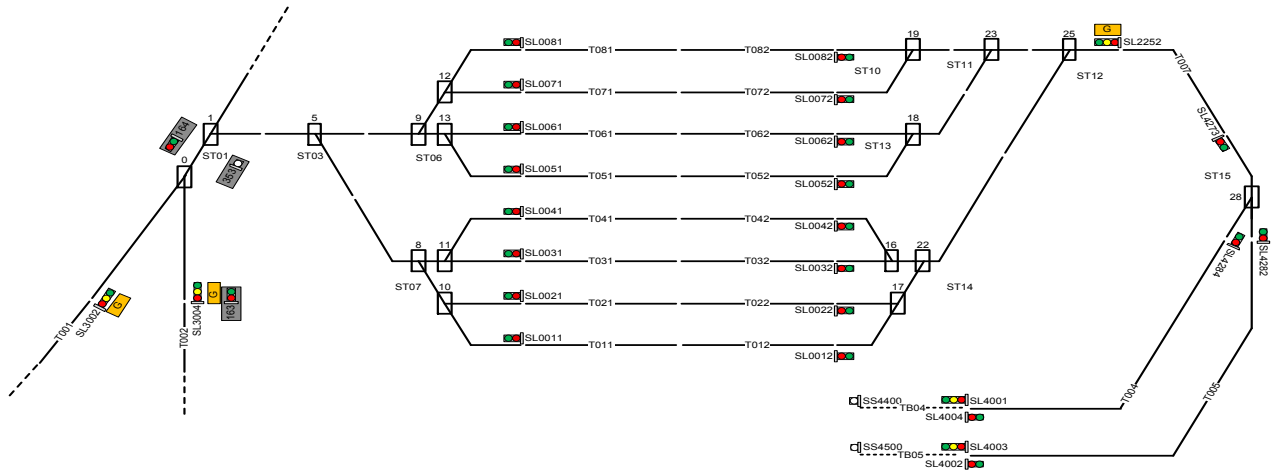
1
0
ST01
104
353
T001
SL3002
G
T002
SL3004
G
163
5
ST03
9
12
13
ST06
8
11
10
ST07
SL0081
T081
T082
SL0082
19
ST10
SL0071
T071
T072
SL0072
SL0061
T061
T062
SL0062
18
ST13
SL0051
T051
T052
SL0052
23
ST11
25
ST12
G
SL2252
T007
SL4273
ST15
28
SL0041
T041
T042
SL0042
16
22
SL0031
T031
T032
SL0032
ST14
17
SL0021
T021
T022
SL0022
SL0011
T011
T012
SL0012
SL4284
SL4282
T004
T005
SS4400
TB04
SL4001
SL4004
SS4500
TB05
SL4003
SL4002